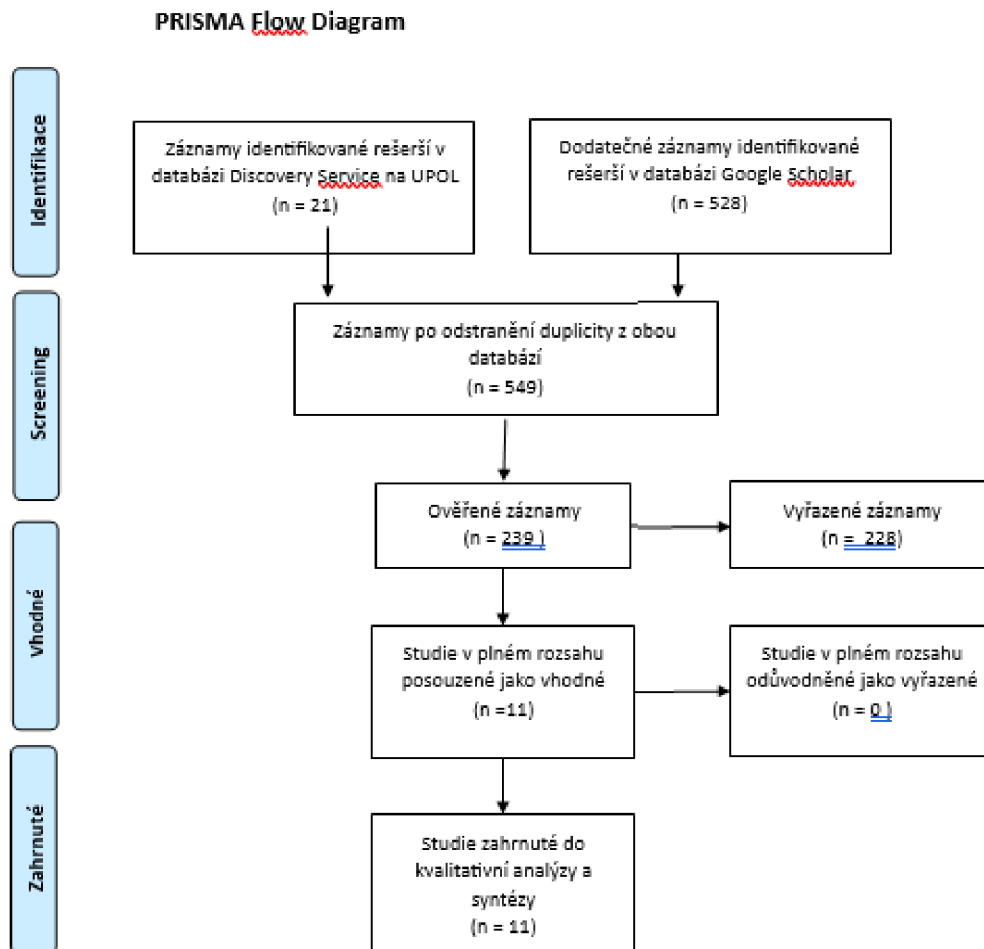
PRISMA Flow Diagram

Identifikace

Záznamy identifikované rešerší v databázi Discovery Service na UPOL
(n = 21)

Dodatečné záznamy identifikované rešerší v databázi Google Scholar
(n = 528)

Screening

Záznamy po odstranění duplicity z obou databází
(n = 549)

Ověřené záznamy
(n = 239 )

Vyřazené záznamy
(n = 228)

Vhodné

Studie v plném rozsahu posouzené jako vhodné
(n =11)

Studie v plném rozsahu odůvodněné jako vyřazené
(n = 0 )

Zahrnuté

Studie zahrnuté do kvalitativní analýzy a syntézy
(n = 11)